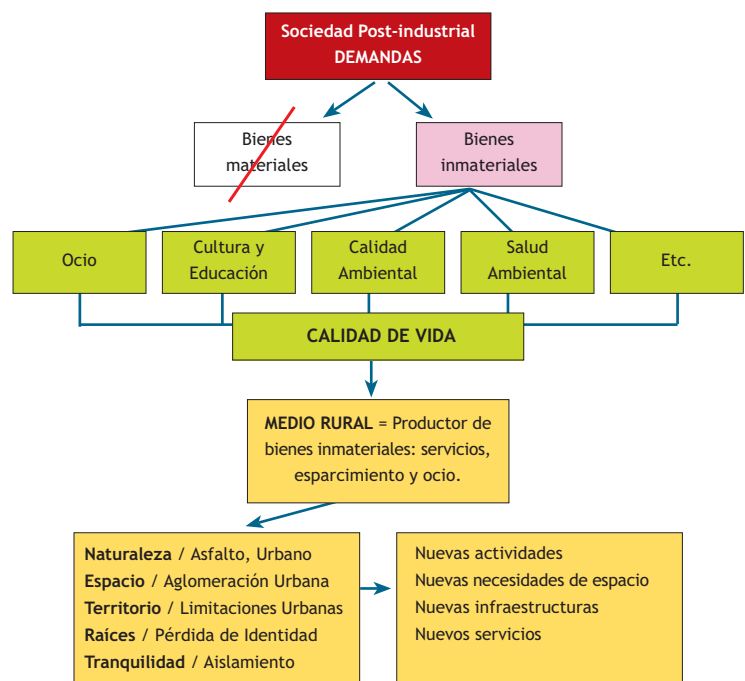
Sociedad Post-industrial
DEMANDAS

Bienes materiales

Bienes inmateriales

Ocio

Cultura y Educación

Calidad Ambiental

Salud Ambiental

Etc.

CALIDAD DE VIDA

MEDIO RURAL = Productor de bienes inmateriales: servicios, esparcimiento y ocio.

Naturaleza / Asfalto, Urbano
Espacio / Aglomeración Urbana
Territorio / Limitaciones Urbanas
Raíces / Pérdida de Identidad
Tranquilidad / Aislamiento

Nuevas actividades
Nuevas necesidades de espacio
Nuevas infraestructuras
Nuevos servicios